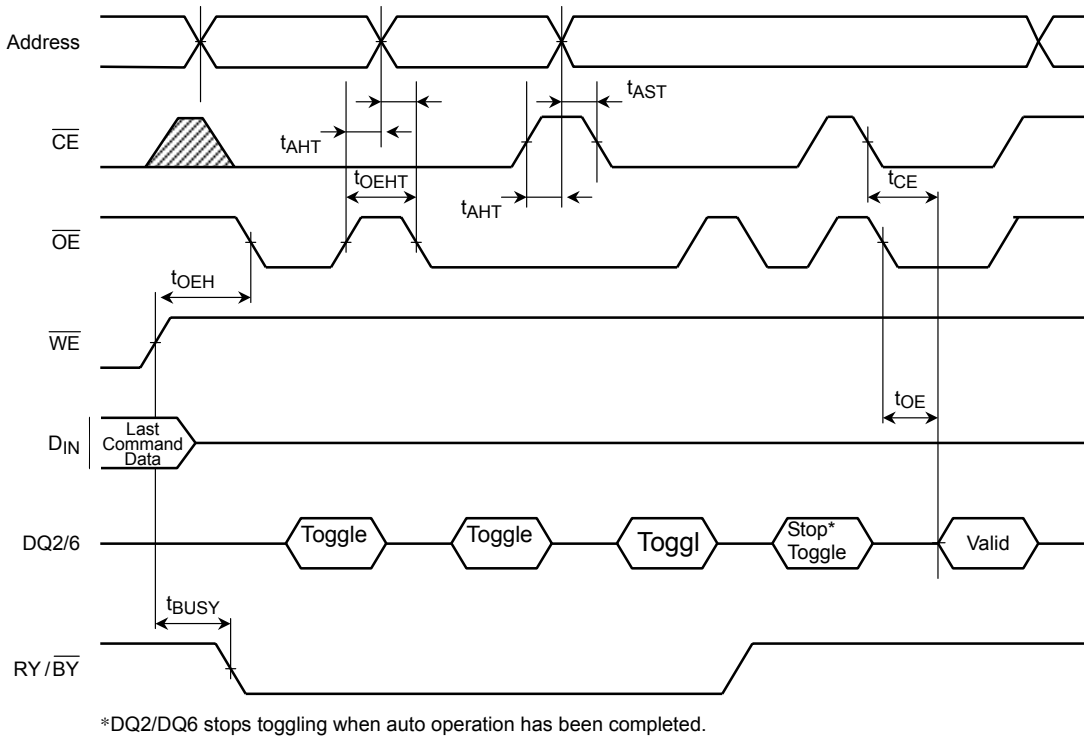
Address

$\overline{CE}$

$t_{AHT}$

$t_{OEHT}$

$t_{AST}$

$t_{AHT}$

$t_{CE}$

$\overline{OE}$

$t_{OEH}$

$\overline{WE}$

$D_{IN}$

Last Command Data

$t_{OE}$

DQ2/6

Toggle

Toggle

Toggl

Stop* Toggle

Valid

$t_{BUSY}$

RY / $\overline{BY}$

*DQ2/DQ6 stops toggling when auto operation has been completed.